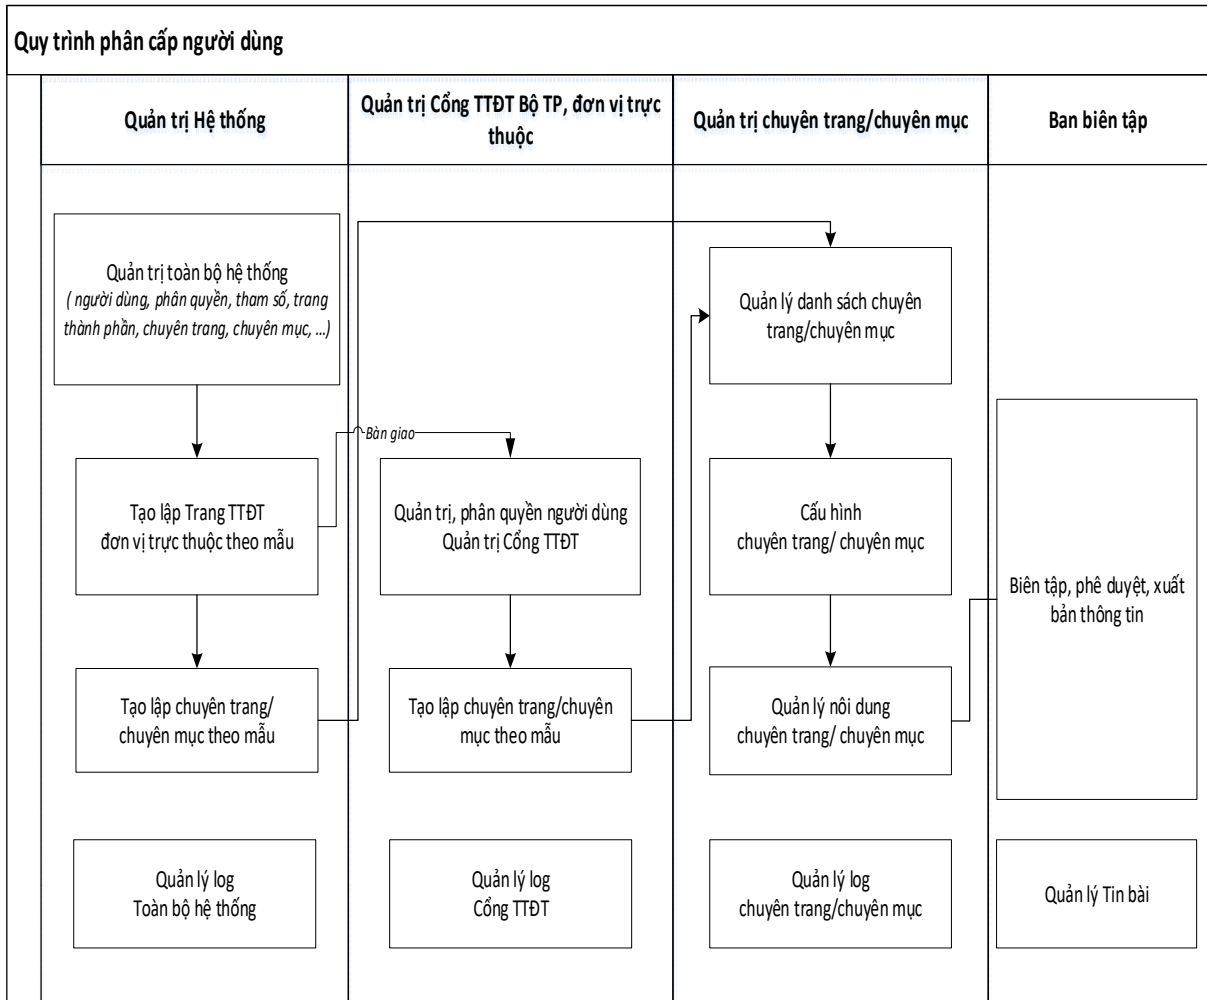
Quy trình phân cấp người dùng

Quản trị Hệ thống

Quản trị Cổng TTĐT Bộ TP, đơn vị trực thuộc

Quản trị chuyên trang/chuyên mục

Ban biên tập

Quản trị toàn bộ hệ thống
( người dùng, phân quyền, tham số, trang thành phần, chuyên trang, chuyên mục, ...)

Tạo lập Trang TTĐT đơn vị trực thuộc theo mẫu

Tạo lập chuyên trang/ chuyên mục theo mẫu

Quản lý log
Toàn bộ hệ thống

Bàn giao

Quản trị, phân quyền người dùng Quản trị Cổng TTĐT

Tạo lập chuyên trang/chuyên mục theo mẫu

Quản lý log
Cổng TTĐT

Quản lý danh sách chuyên trang/chuyên mục

Cấu hình
chuyên trang/ chuyên mục

Quản lý nôi dung
chuyên trang/ chuyên mục

Quản lý log
chuyên trang/chuyên mục

Biên tập, phê duyệt, xuất bản thông tin

Quản lý Tin bài